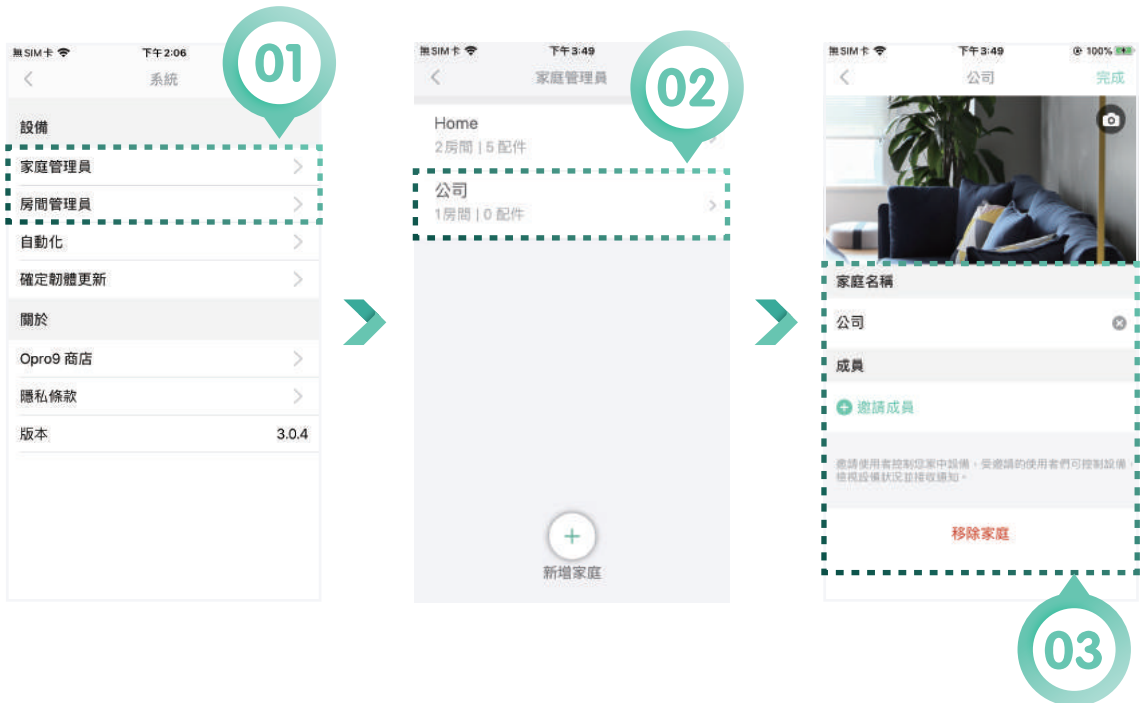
無SIM卡 下午2:06
01
系統
設備
家庭管理員
房間管理員
自動化
確定韌體更新
關於
Opro9 商店
隱私條款
版本 3.0.4

無SIM卡 下午3:49
家庭管理員
02
Home
2房間 | 5 配件
公司
1房間 | 0 配件
+
新增家庭

無SIM卡 下午3:49 100%
公司 完成
家庭名稱
公司
成員
邀請成員
邀請使用者控制您家中設備，受邀請的使用者們可控制設備、檢視設備狀況並接收通知。
移除家庭
03